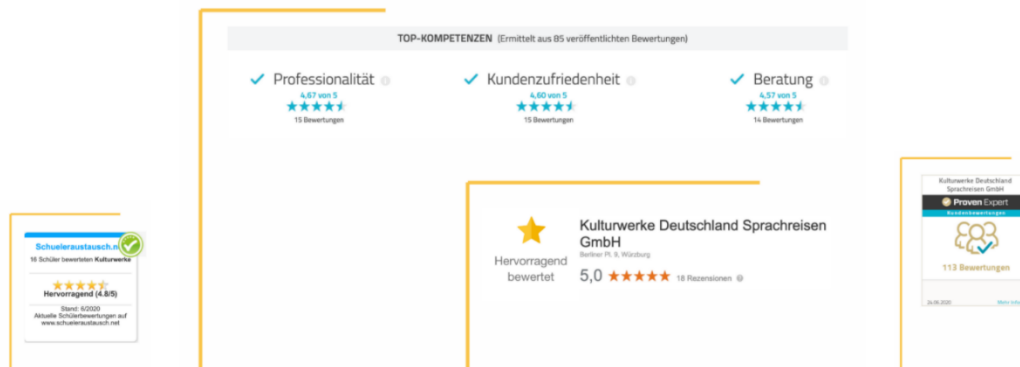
TOP-KOMPETENZEN (Ermittelt aus 85 veröffentlichten Bewertungen)

Professionalität
4,67 von 5
15 Bewertungen

Kundenzufriedenheit
4,60 von 5
15 Bewertungen

Beratung
4,57 von 5
14 Bewertungen

Schueleraustausch.n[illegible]
16 Schüler bewerteten Kulturwerke
Hervorragend (4.8/5)
Stand: 6/2020
Aktuelle Schülerbewertungen auf www.schueleraustausch.net

Hervorragend bewertet
Kulturwerke Deutschland Sprachreisen GmbH
Berliner Pl. 9, Würzburg
5,0 18 Rezensionen

Kulturwerke Deutschland Sprachreisen GmbH
Proven Expert
Kundenbewertungen
113 Bewertungen
24.06.2020
Mehr Info